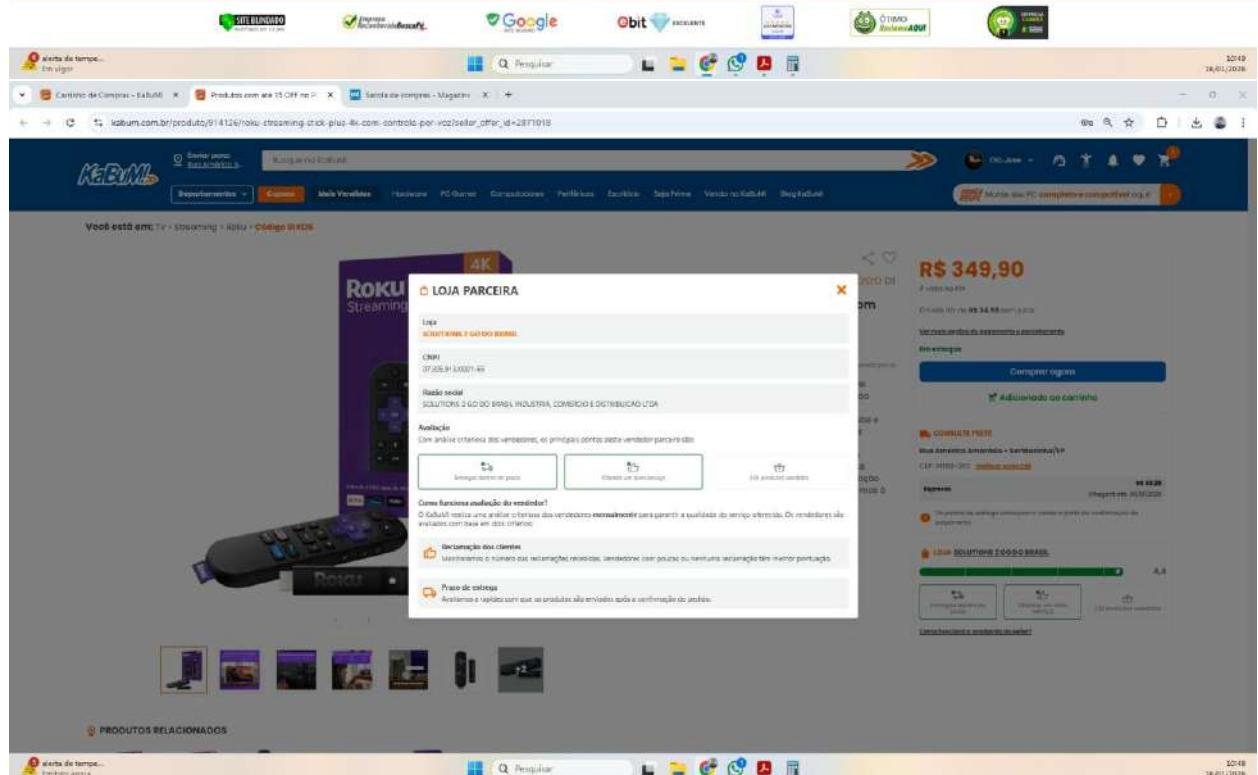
SITE BLINDADO

Google

Ebit EXCELENTE

ÓTIMO ReclameAQUI

alerta de tempe... Em vigor

Pesquisar

10:49 28/01/2026

Carrinho de Compras - KaBuM! ×

Produtos com até 15 OFF no P ×

Sacola de compras - Magazine ×

+

kabum.com.br/produto/914126/roku-streaming-stick-plus-4k-com-controle-por-voz?seller_offer_id=2871018

KaBuM!

Enviar para:

Buscar no KaBuM!

Departamentos

Cupons

Mais Vendidos

Hardware

PC Gamer

Computadores

Periféricos

Escritório

Seja Prime

Venda no KaBuM!

Blog KaBuM!

Monte seu PC

Você está em: TV › Streaming › Roku › Código 914126

ROKU Streaming

4K

R$ 349,90

Comprar agora

Adicionado ao carrinho

CONSULTE FRETE

LOJA SOLUTIONS 2 GO DO BRASIL

4,4

LOJA PARCEIRA

Loja

SOLUTIONS 2 GO DO BRASIL

CNPJ

Razão social

SOLUTIONS 2 GO DO BRASIL INDUSTRIA, COMERCIO E DISTRIBUICAO LTDA

Avaliação

Com análise criteriosa dos vendedores, os principais pontos deste vendedor parceiro são:

Como funciona avaliação do vendedor?

O KaBuM! realiza uma análise criteriosa dos vendedores mensalmente para garantir a qualidade do serviço oferecido. Os vendedores são avaliados com base em dois critérios:

Reclamação dos clientes

Mensuramos o número das reclamações recebidas. Vendedores com poucas ou nenhuma reclamação têm melhor pontuação.

Prazo de entrega

Avaliamos a rapidez com que os produtos são enviados após a confirmação do pedido.

ROKU

+2

PRODUTOS RELACIONADOS

alerta de tempe...

Pesquisar

10:49